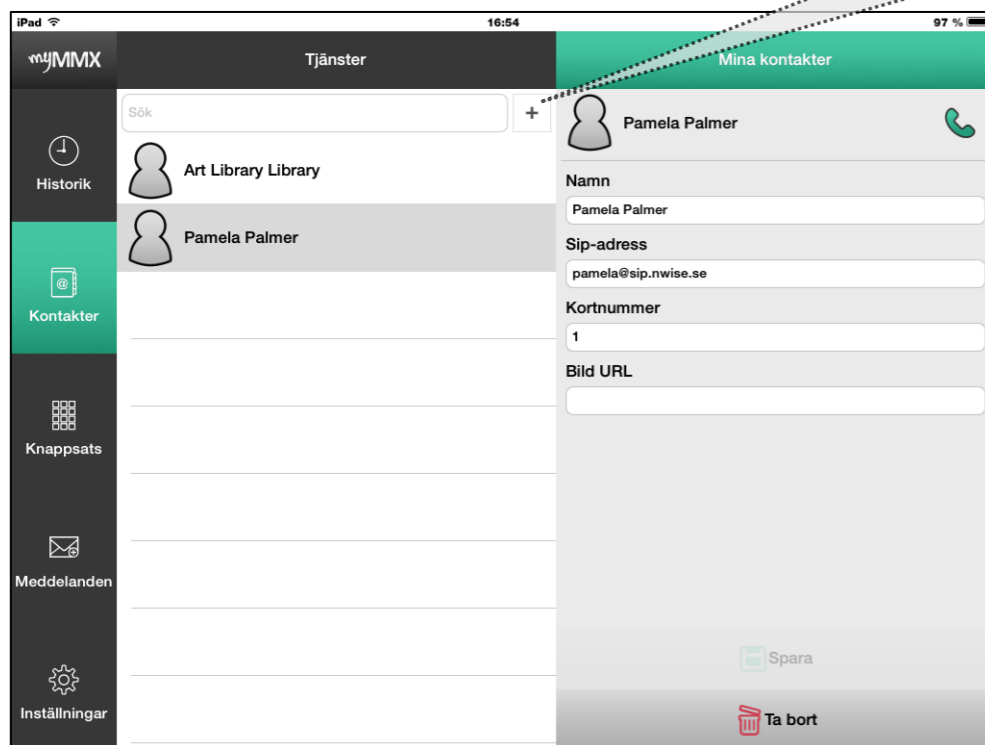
iPad
16:54
97 %

myMMX
Tjänster
Mina kontakter

Sök
+

Historik
Art Library Library
Pamela Palmer
Kontakter
Knappsats
Meddelanden
Inställningar

Pamela Palmer
Namn
Pamela Palmer
Sip-adress
pamela@sip.nwise.se
Kortnummer
1
Bild URL

Spara
Ta bort